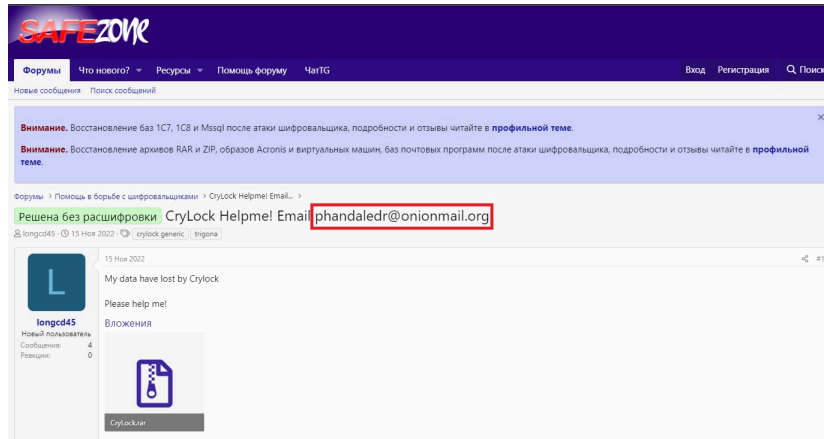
SAFEZONE

Форумы Что нового? Ресурсы Помощь форуму ЧатTG Вход Регистрация Поиск

Новые сообщения Поиск сообщений

Внимание. Восстановление баз 1С7, 1С8 и Mssql после атаки шифровальщика, подробности и отзывы читайте в профильной теме.

Внимание. Восстановление архивов RAR и ZIP, образов Acronis и виртуальных машин, баз почтовых программ после атаки шифровальщика, подробности и отзывы читайте в профильной теме.

Форумы > Помощь в борьбе с шифровальщиками > CryLock Helpme! Email... >

Решена без расшифровки CryLock Helpme! Email phandaledr@onionmail.org

longcd45 · 15 Ноя 2022 · crylock generic trigona

L

longcd45
Новый пользователь
Сообщения: 4
Реакции: 0

15 Ноя 2022

#1

My data have lost by Crylock

Please help me!

Вложения

CryLock.rar